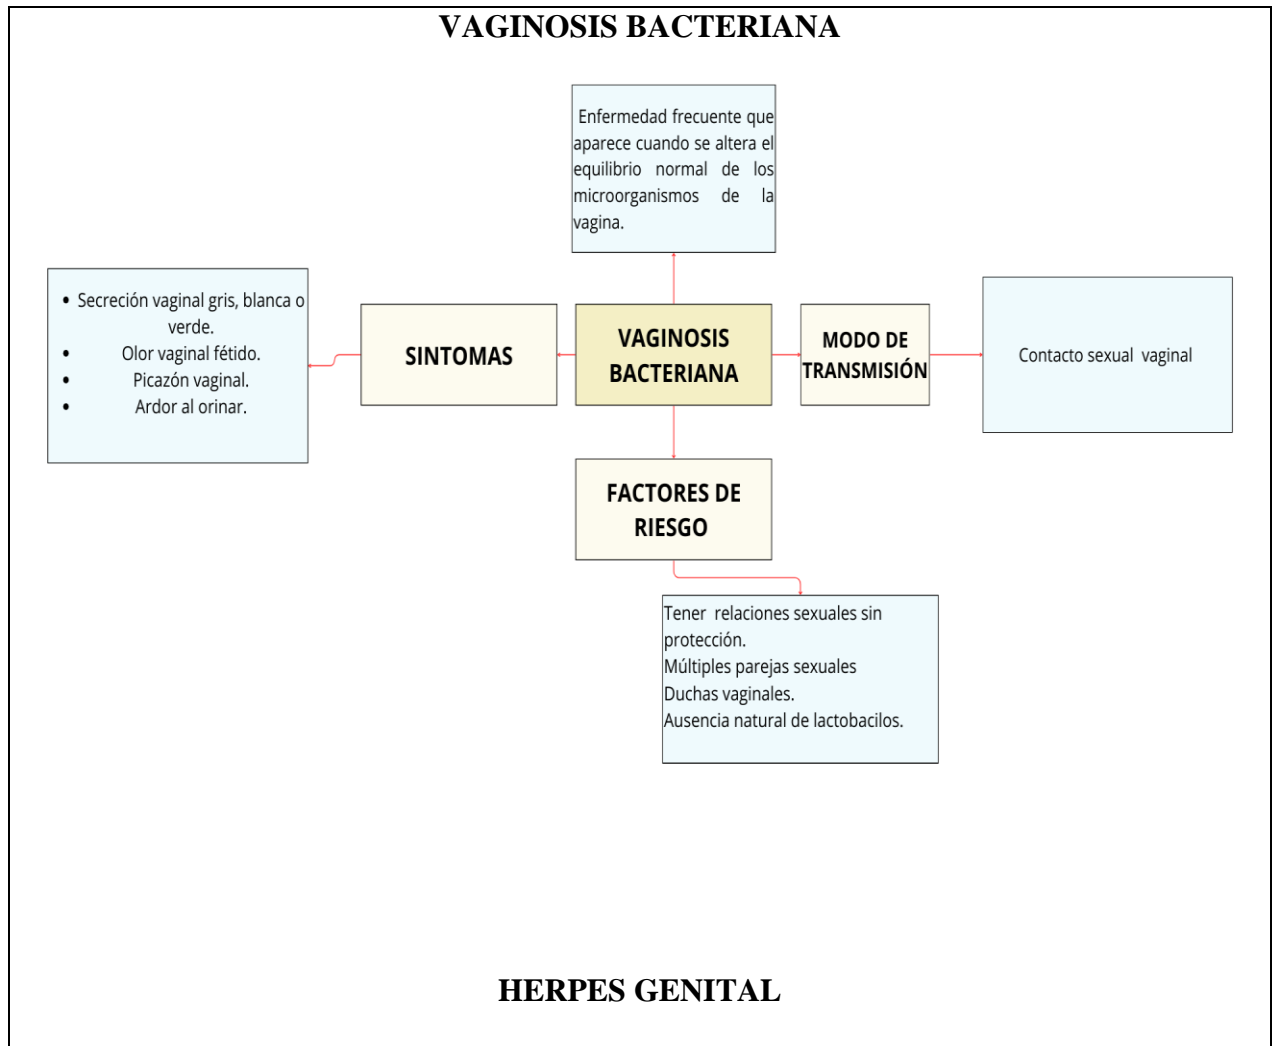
VAGINOSIS BACTERIANA

Enfermedad frecuente que aparece cuando se altera el equilibrio normal de los microorganismos de la vagina.

- Secreción vaginal gris, blanca o verde.
- Olor vaginal fétido.
- Picazón vaginal.
- Ardor al orinar.

SINTOMAS

VAGINOSIS BACTERIANA

MODO DE TRANSMISIÓN

Contacto sexual vaginal

FACTORES DE RIESGO

Tener relaciones sexuales sin protección.
Múltiples parejas sexuales
Duchas vaginales.
Ausencia natural de lactobacilos.

HERPES GENITAL